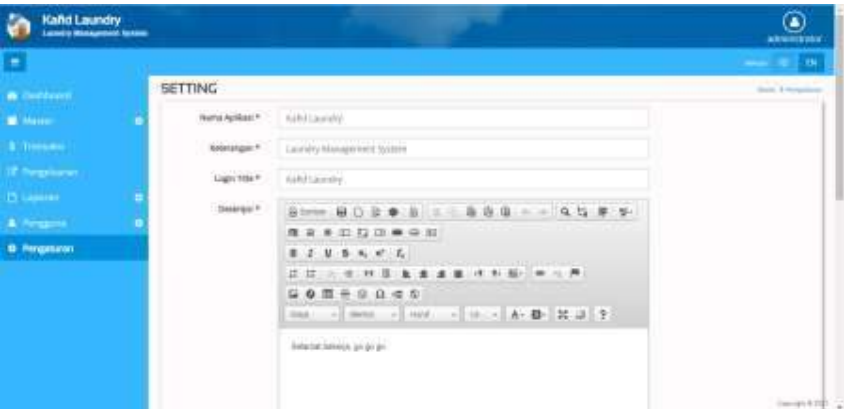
Kafid Laundry
Laundry Management System

administrator

Dashboard
Master
Transaksi
Pengeluaran
Laporan
Pengguna
Pengaturan

SETTING

Home / Pengaturan

Nama Aplikasi * Kafid Laundry
Keterangan * Laundry Management System
Logo Title * Kafid Laundry
Deskripsi *

Source

Gaya Format Font Uk A- B- ?

Selamat bekerja, go go go

Copyright © 20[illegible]